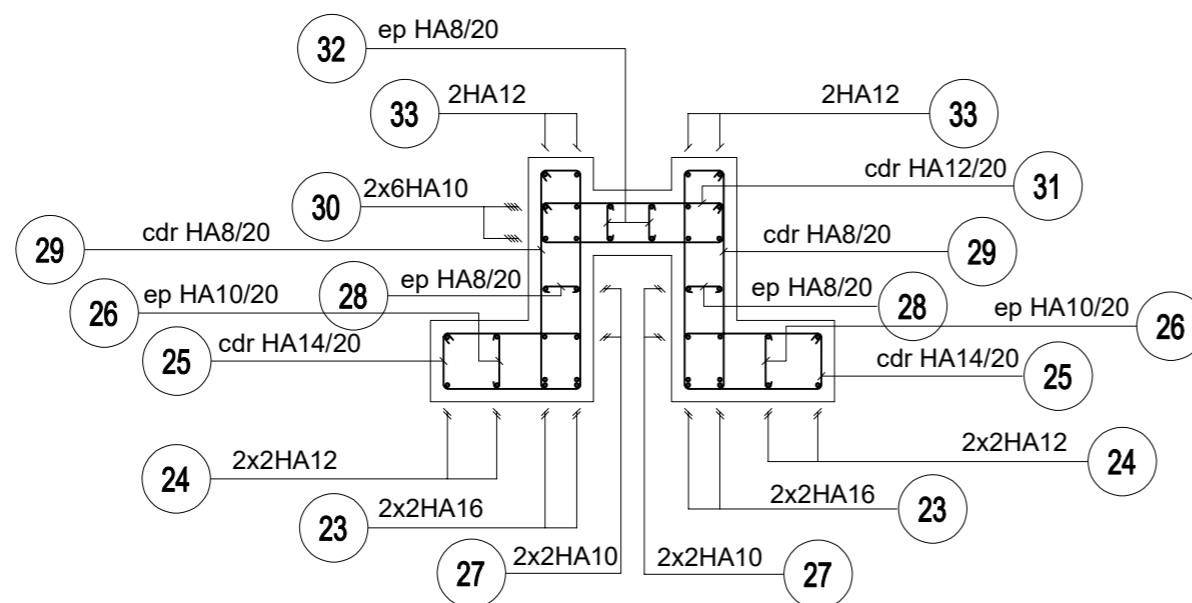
32 ep HA8/20

33 2HA12

2HA12 33

cdr HA12/20 31

30 2x6HA10

29 cdr HA8/20

cdr HA8/20 29

28 ep HA8/20

ep HA8/20 28

26 ep HA10/20

ep HA10/20 26

25 cdr HA14/20

cdr HA14/20 25

24 2x2HA12

2x2HA12 24

23 2x2HA16

2x2HA16 23

27 2x2HA10

2x2HA10 27